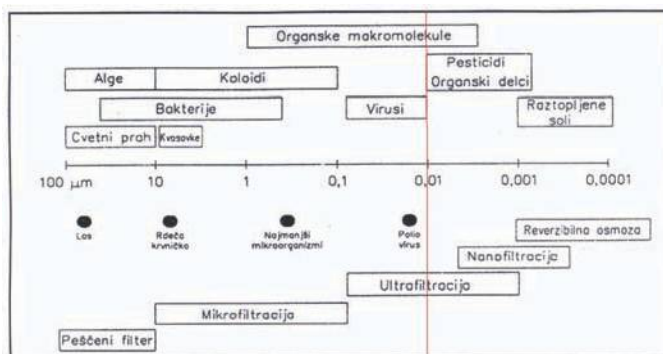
Organske makromolekule

Alge

Koloidi

Pesticidi
Organski delci

Bakterije

Virusi

Raztopljene soli

Cvetni prah

Kvasovke

100 $\mu m$

10

1

0,1

0,01

0,001

0,0001

Las

Rdeča krvnička

Najmanjši mikroorganizmi

Polio virus

Reverzibilna osmoza

Nanofiltracija

Ultrafiltracija

Mikrofiltracija

Peščeni filter